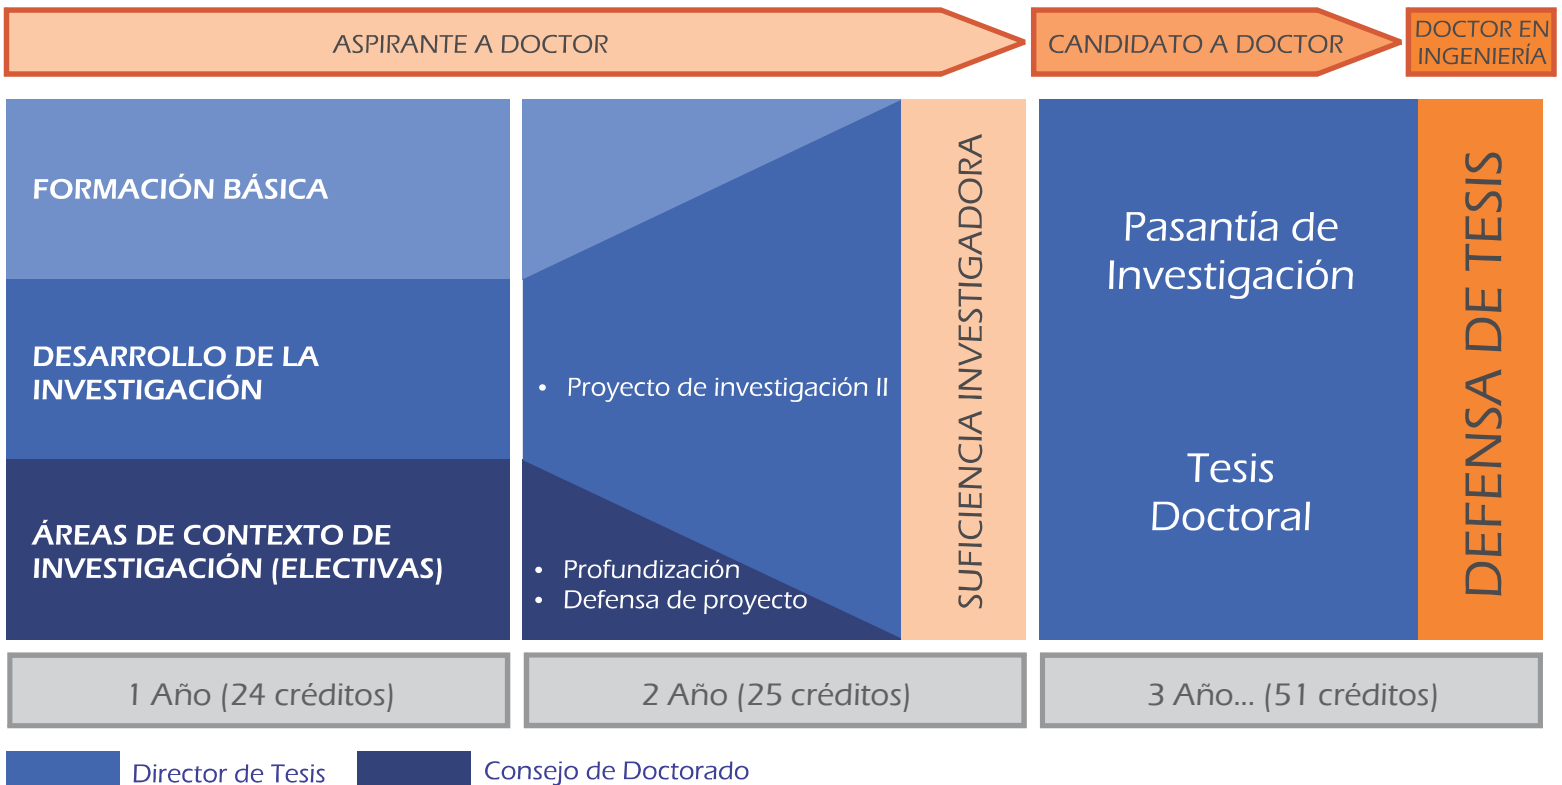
ASPIRANTE A DOCTOR

CANDIDATO A DOCTOR

DOCTOR EN INGENIERÍA

FORMACIÓN BÁSICA

DESARROLLO DE LA INVESTIGACIÓN

ÁREAS DE CONTEXTO DE INVESTIGACIÓN (ELECTIVAS)

• Proyecto de investigación II

• Profundización
• Defensa de proyecto

SUFICIENCIA INVESTIGADORA

Pasantía de Investigación

Tesis Doctoral

DEFENSA DE TESIS

1 Año (24 créditos)

2 Año (25 créditos)

3 Año... (51 créditos)

Director de Tesis

Consejo de Doctorado